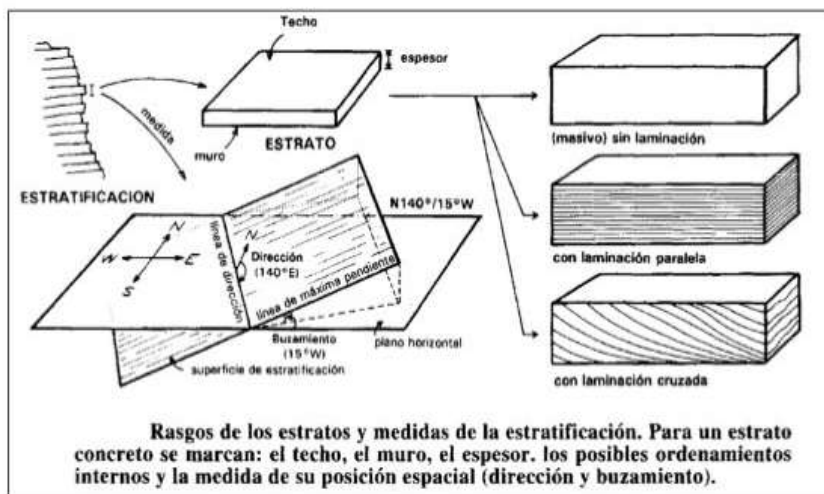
Techo

espesor

medida

ESTRATO

muro

ESTRATIFICACION

(masivo) sin laminación

con laminación paralela

con laminación cruzada

N140°/15°W

N

W

E

S

N

línea de dirección

Dirección (140°E)

línea de máxima pendiente

Buzamiento (15°W)

plano horizontal

superficie de estratificación

Rasgos de los estratos y medidas de la estratificación. Para un estrato concreto se marcan: el techo, el muro, el espesor. los posibles ordenamientos internos y la medida de su posición espacial (dirección y buzamiento).